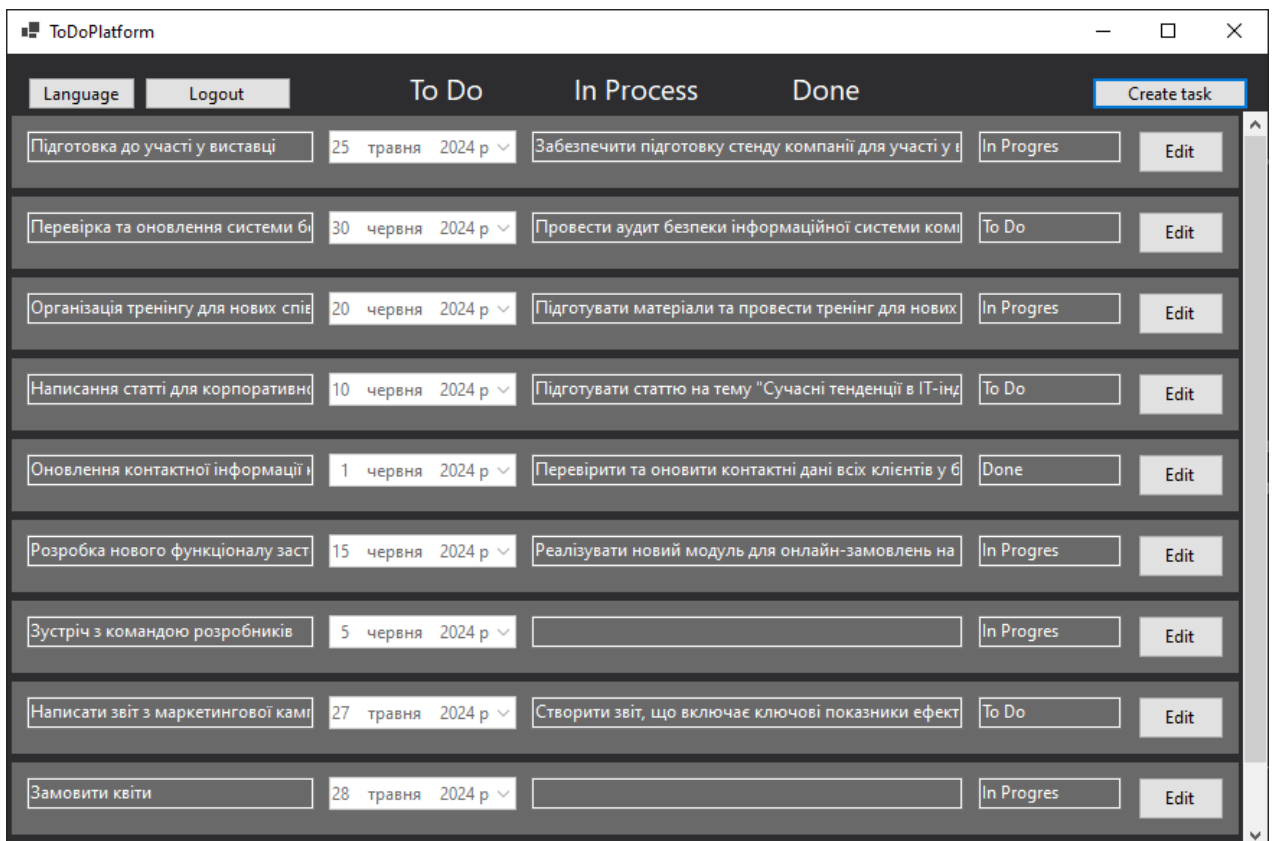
ToDoPlatform

Language Logout To Do In Process Done Create task

| | | | | |
|---|---|---|---|---|
| Підготовка до участі у виставці | 25 травня 2024 р | Забезпечити підготовку стенду компанії для участі у в | In Progres | Edit |
| Перевірка та оновлення системи бе | 30 червня 2024 р | Провести аудит безпеки інформаційної системи комп | To Do | Edit |
| Організація тренінгу для нових спів | 20 червня 2024 р | Підготувати матеріали та провести тренінг для нових | In Progres | Edit |
| Написання статті для корпоративно | 10 червня 2024 р | Підготувати статтю на тему "Сучасні тенденції в IT-інд | To Do | Edit |
| Оновлення контактної інформації к | 1 червня 2024 р | Перевірити та оновити контактні дані всіх клієнтів у б | Done | Edit |
| Розробка нового функціоналу заст | 15 червня 2024 р | Реалізувати новий модуль для онлайн-замовлень на | In Progres | Edit |
| Зустріч з командою розробників | 5 червня 2024 р | | In Progres | Edit |
| Написати звіт з маркетингової камп | 27 травня 2024 р | Створити звіт, що включає ключові показники ефект | To Do | Edit |
| Замовити квіти | 28 травня 2024 р | | In Progres | Edit |